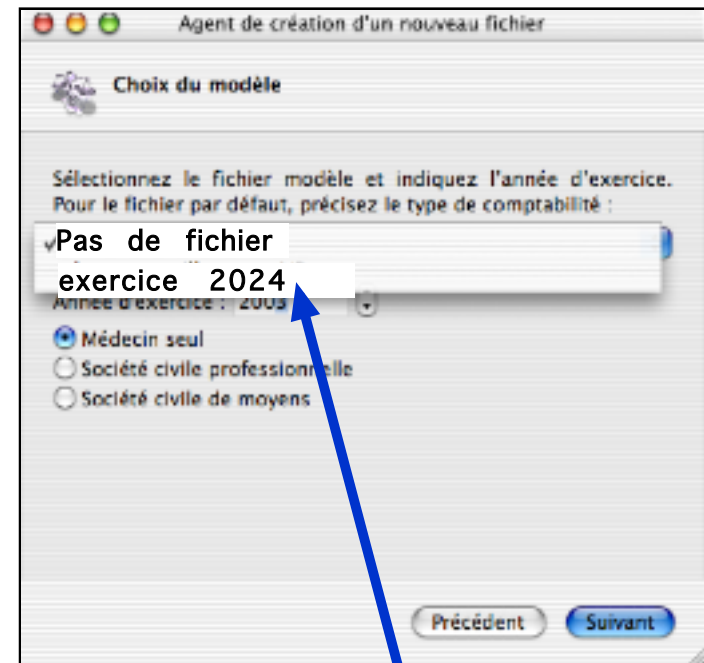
Agent de création d'un nouveau fichier

Choix du modèle

Sélectionnez le fichier modèle et indiquez l'année d'exercice. Pour le fichier par défaut, précisez le type de comptabilité :

✓Pas de fichier
exercice 2024

Année d'exercice : 2003

Médecin seul
Société civile professionnelle
Société civile de moyens

Précédent
Suivant